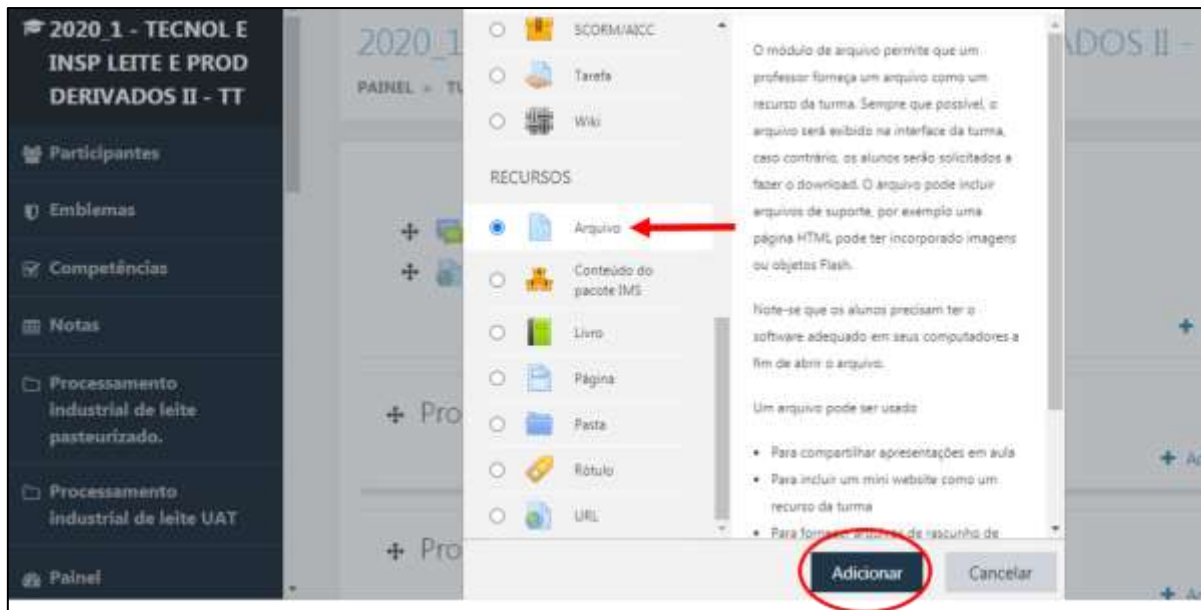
2020_1 - TECNOL E INSP LEITE E PROD DERIVADOS II - TT

Participantes

Emblemas

Competências

Notas

Processamento industrial de leite pasteurizado.

Processamento industrial de leite UAT

Painel

2020_1

PAINEL > TU

Pro

Pro

SCORM/AICC

Tarefa

Wiki

RECURSOS

Arquivo

Conteúdo do pacote IMS

Livro

Página

Pasta

Rótulo

URL

O módulo de arquivo permite que um professor forneça um arquivo como um recurso da turma. Sempre que possível, o arquivo será exibido na interface da turma, caso contrário, os alunos serão solicitados a fazer o download. O arquivo pode incluir arquivos de suporte, por exemplo uma página HTML pode ter incorporado imagens ou objetos Flash.

Note-se que os alunos precisam ter o software adequado em seus computadores a fim de abrir o arquivo.

Um arquivo pode ser usado

• Para compartilhar apresentações em aula
• Para incluir um mini website como um recurso da turma
• Para fornecer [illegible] de rascunho de

DOS II -

Adicionar

Cancelar